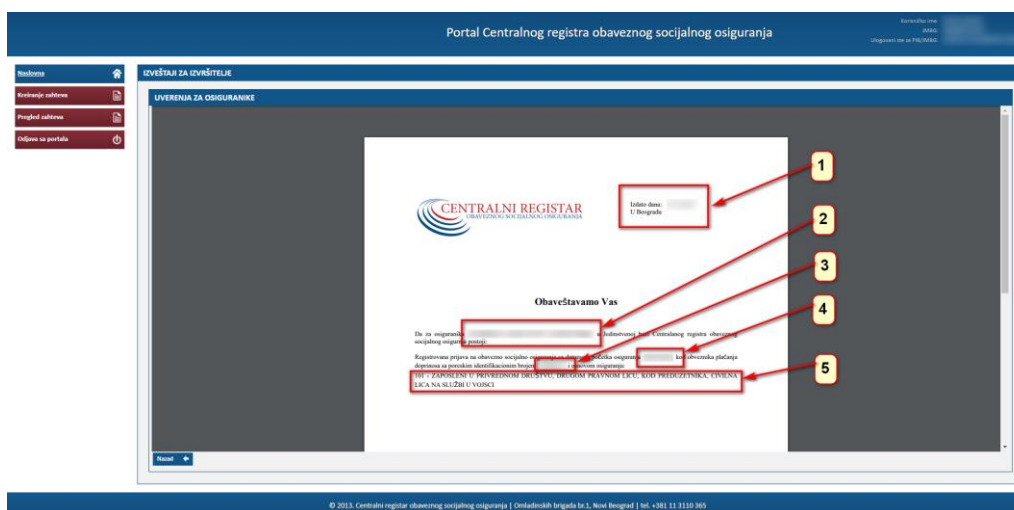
Portal Centralnog registra obaveznog socijalnog osiguranja

Korisničko ime:
JMBG:
Ulogovani ste za PIB/JMBG:

Naslovna
Kreiranje zahteva
Pregled zahteva
Odjava sa portala

IZVEŠTAJI ZA IZVRŠITELJE

UVERENJA ZA OSIGURANIKE

CENTRALNI REGISTAR
OBAVEZNOG SOCIJALNOG OSIGURANJA

Izdato dana:
U Beogradu

1
2
3
4
5

Obaveštavamo Vas

Da za osiguranika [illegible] u Jedinstvenoj bazi Centralnog registra obaveznog socijalnog osiguranja postoji:

Registrovana prijava na obavezno socijalno osiguranje sa datumom početka osiguranja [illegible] kod obveznika plaćanja doprinosa sa poreskim identifikacionim brojem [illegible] i osnovom osiguranja:
101 - ZAPOSLENI U PRIVREDNOM DRUŠTVU, DRUGOM PRAVNOM LICU, KOD PREDUZETNIKA, CIVILNA LICA NA SLUŽBI U VOJSCI

Nazad

© 2013. Centralni registar obaveznog socijalnog osiguranja | Omladinskih brigada br.1, Novi Beograd | tel. +381 11 3110 365